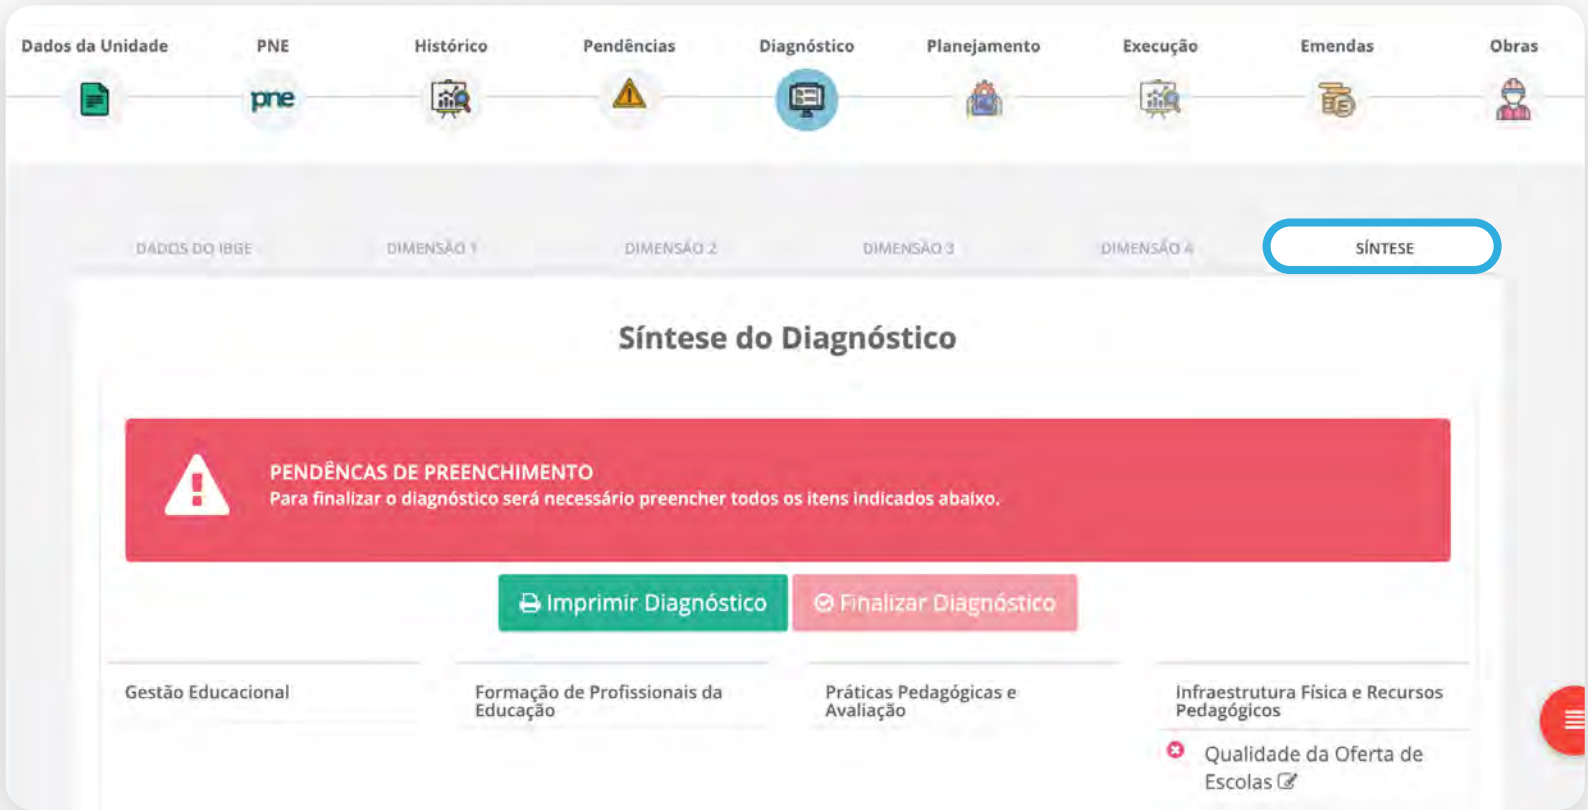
Dados da Unidade PNE Histórico Pendências Diagnóstico Planejamento Execução Emendas Obras

pne

DADOS DO IBGE DIMENSÃO 1 DIMENSÃO 2 DIMENSÃO 3 DIMENSÃO 4 SÍNTESE

Síntese do Diagnóstico

PENDÊNCAS DE PREENCHIMENTO
Para finalizar o diagnóstico será necessário preencher todos os itens indicados abaixo.

Imprimir Diagnóstico Finalizar Diagnóstico

Gestão Educacional

Formação de Profissionais da Educação

Práticas Pedagógicas e Avaliação

Infraestrutura Física e Recursos Pedagógicos

Qualidade da Oferta de Escolas